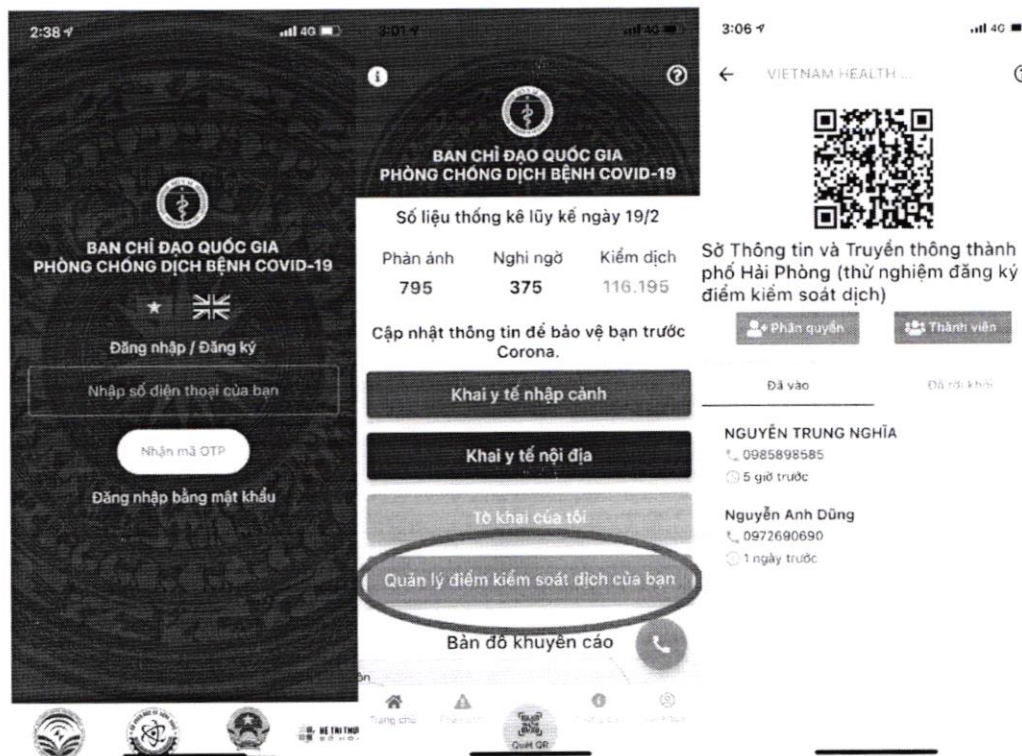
2:38 4G

BAN CHỈ ĐẠO QUỐC GIA PHÒNG CHỐNG DỊCH BỆNH COVID-19

Đăng nhập / Đăng ký

Nhập số điện thoại của bạn

Nhận mã OTP

Đăng nhập bằng mật khẩu

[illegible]

3:01 4G

BAN CHỈ ĐẠO QUỐC GIA PHÒNG CHỐNG DỊCH BỆNH COVID-19

Số liệu thống kê lũy kế ngày 19/2

| Phản ánh | Nghi ngờ | Kiểm dịch |
|---|---|---|
| 795 | 375 | 116.195 |

Cập nhật thông tin để bảo vệ bạn trước Corona.

Khai y tế nhập cảnh

Khai y tế nội địa

Tờ khai của tôi

Quản lý điểm kiểm soát dịch của bạn

Bản đồ khuyến cáo

Trang chủ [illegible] Quét QR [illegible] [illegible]

3:06 4G

VIETNAM HEALTH ...

Sở Thông tin và Truyền thông thành phố Hải Phòng (thử nghiệm đăng ký điểm kiểm soát dịch)

Phân quyền Thành viên

Đã vào Đã rời khỏi

NGUYỄN TRUNG NGHĨA
0985898585
5 giờ trước

Nguyễn Anh Dũng
0972690690
1 ngày trước